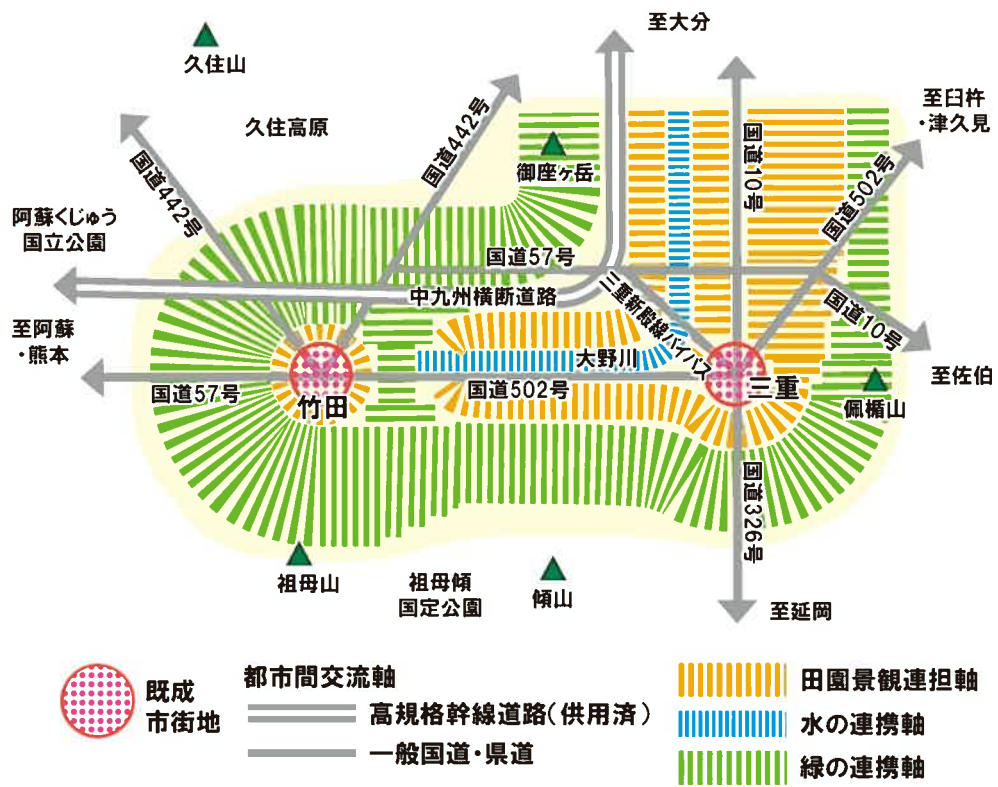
至大分

久住山

久住高原

国道442号

国道442号

御座ヶ岳

国道10号

至臼杵
・津久見

国道502号

阿蘇くじゅう
国立公園

国道57号

中九州横断道路

三重新殿線バイパス

国道10号

至阿蘇
・熊本

大野川

至佐伯

国道57号

国道502号

竹田

三重

佩楯山

国道326号

祖母山

祖母傾
国定公園

傾山

至延岡

既成
市街地

都市間交流軸

高規格幹線道路(供用済)

一般国道・県道

田園景観連担軸

水の連携軸

緑の連携軸